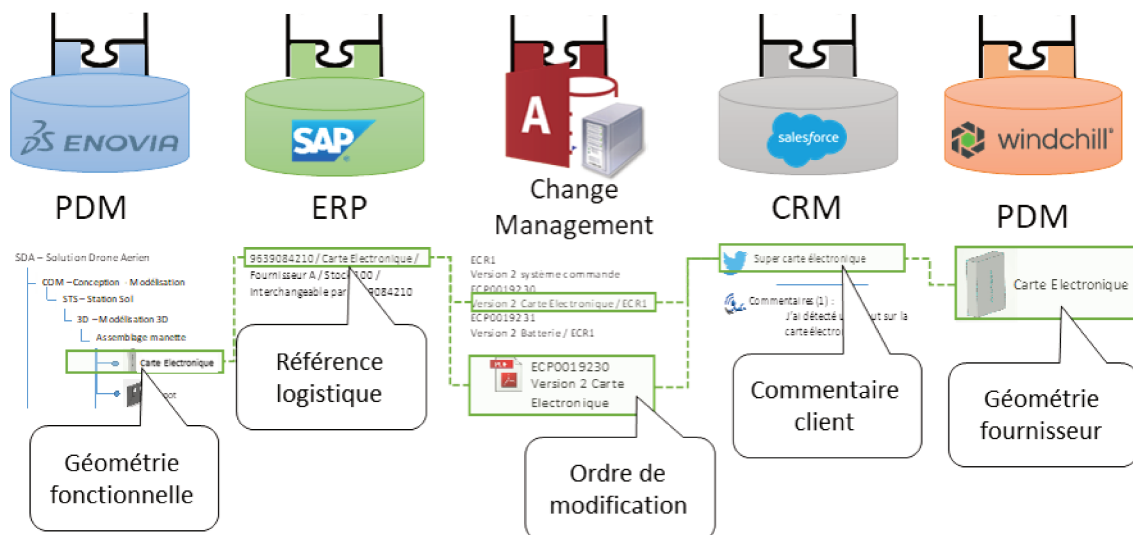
ENOVIA

SAP

A

salesforce

windchill

PDM

ERP

Change Management

CRM

PDM

SDA – Solution Drone Aerien
COM – Conception – Modélisation
STS – Station Sol
3D – Modélisation 3D
Assemblage manette
Carte Electronique
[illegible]oot

Géométrie fonctionnelle

9639084210 / Carte Electronique / Fournisseur A / Stock 100 / Interchangeable par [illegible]9084210

Référence logistique

ECR1
Version 2 système commande
ECP0019230
Version 2 Carte Electronique / ECR1
ECP0019231
Version 2 Batterie / ECR1

PDF
ECP0019230
Version 2 Carte Electronique

Ordre de modification

Super carte électronique
Commentaires (1) :
J'ai détecté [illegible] sur la carte électro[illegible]

Commentaire client

Carte Electronique

Géométrie fournisseur